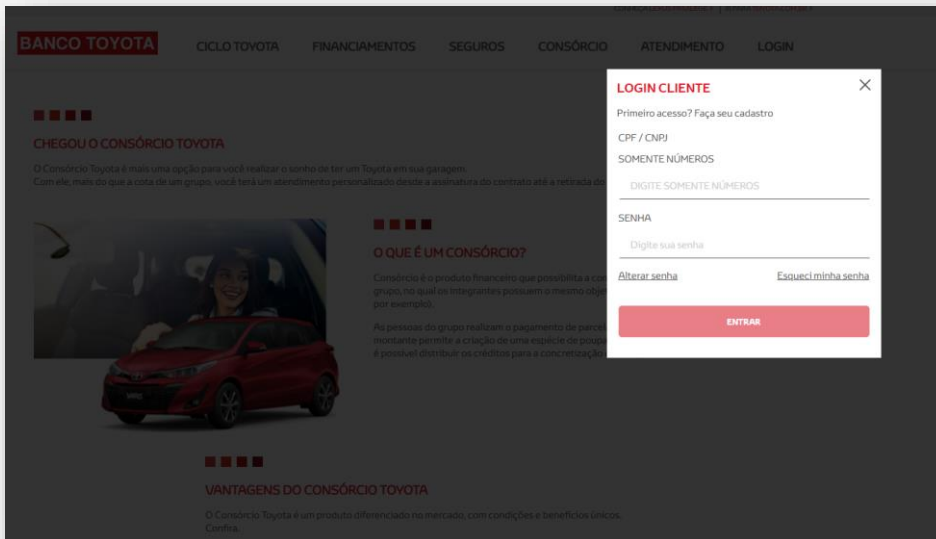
BANCO TOYOTA CICLO TOYOTA FINANCIAMENTOS SEGUROS CONSÓRCIO ATENDIMENTO LOGIN

CHEGOU O CONSÓRCIO TOYOTA

O Consórcio Toyota é mais uma opção para você realizar o sonho de ter um Toyota em sua garagem.
Com ele, mais do que a cota de um grupo, você terá um atendimento personalizado desde a assinatura do contrato até a retirada do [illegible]

O QUE É UM CONSÓRCIO?

Consórcio é o produto financeiro que possibilita a co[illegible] grupo, no qual os integrantes possuem o mesmo obje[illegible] por exemplo.

As pessoas do grupo realizam o pagamento de parce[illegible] montante permite a criação de uma espécie de poup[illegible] é possível distribuir os créditos para a concretizaçã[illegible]

VANTAGENS DO CONSÓRCIO TOYOTA

O Consórcio Toyota é um produto diferenciado no mercado, com condições e benefícios únicos. Confira.

LOGIN CLIENTE

Primeiro acesso? Faça seu cadastro

CPF / CNPJ
SOMENTE NÚMEROS

DIGITE SOMENTE NÚMEROS

SENHA

Digite sua senha

Alterar senha

Esqueci minha senha

ENTRAR